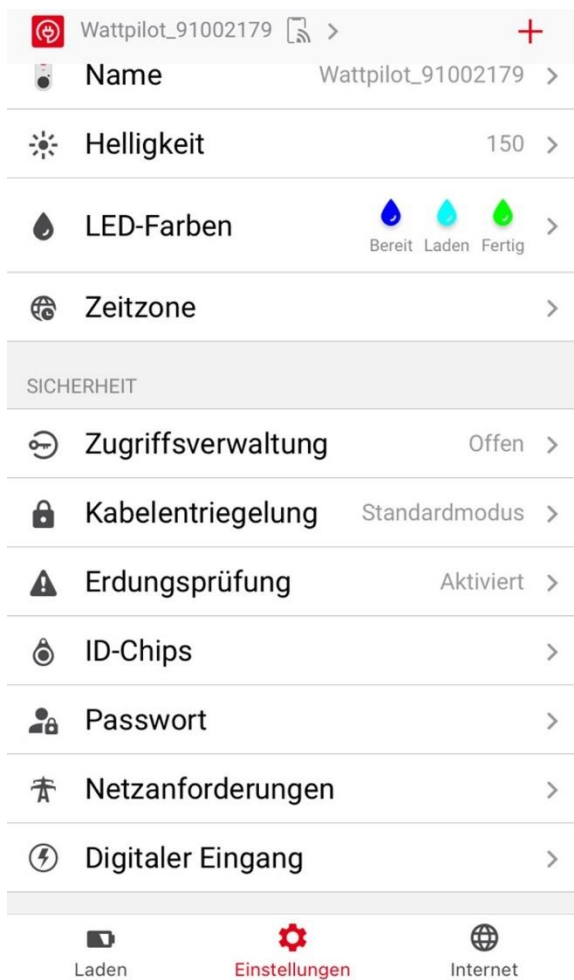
Wattpilot_91002179 >
+

Name Wattpilot_91002179 >

Helligkeit 150 >

LED-Farben Bereit Laden Fertig >

Zeitzone >

SICHERHEIT

Zugriffsverwaltung Offen >

Kabelentriegelung Standardmodus >

Erdungsprüfung Aktiviert >

ID-Chips >

Passwort >

Netzanforderungen >

Digitaler Eingang >

Laden Einstellungen Internet